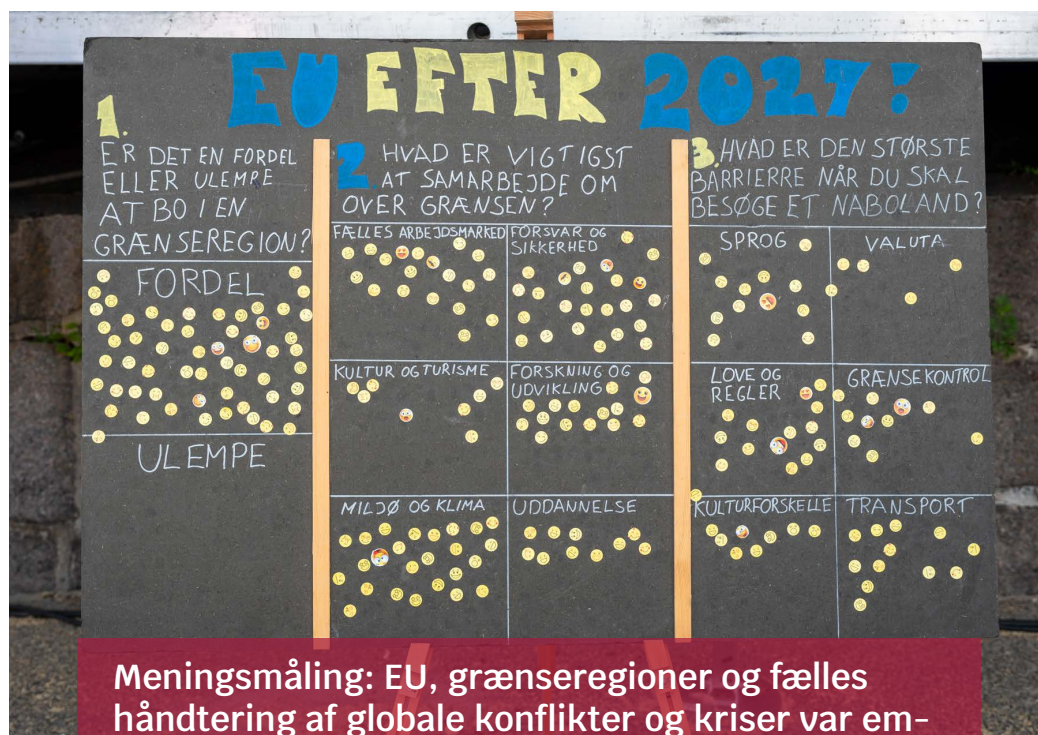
EU EFTER 2027?

1. ER DET EN FORDEL ELLER ULEMPE AT BO I EN GRÆNSEREGION?

FORDEL

ULEMPE

2. HVAD ER VIGTIGST AT SAMARBEJDE OM OVER GRÆNSEN?

FÆLLES ARBEJDSMARKED

FORSVAR OG SIKKERHED

KULTUR OG TURISME

FORSKNING OG UDVIKLING

MILJØ OG KLIMA

UDDANNELSE

3. HVAD ER DEN STØRSTE BARRIERRE NÅR DU SKAL BESØGE ET NABOLAND?

SPROG

VALUTA

LOVE OG REGLER

GRÆNSEKONTROL

KULTURFORSKELLE

TRANSPORT

Meningsmåling: EU, grænseregioner og fælles håndtering af globale konflikter og kriser var em-